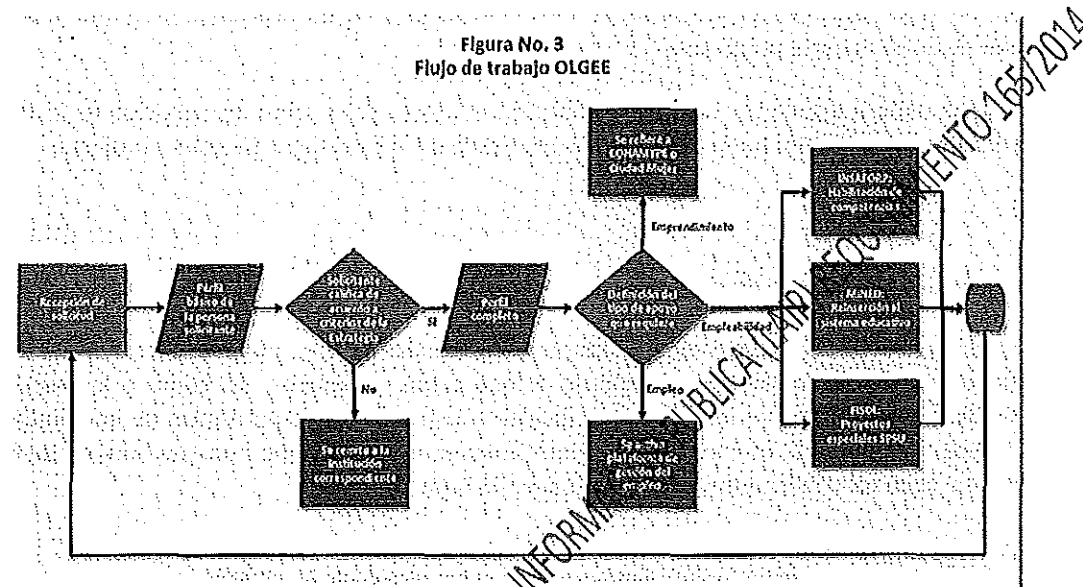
Figura No. 3
Flujo de trabajo OLGEE

Recepción de solicitud

Perfil básico de la persona solicitante

Solicitante calsifica de acuerdo a criterios de la Estrategia

Si

No

Se remite a la institución correspondiente

Perfil completo

Definición del tipo de apoyo que requiere

Emprendimiento

Se refiere a CONAMYPE o Ciudad Mujer

Empleabilidad

Empleo

Se utiliza plataforma de gestión del empleo

INSAFORP: Habilitación de competencias

MINED: Reinserción al sistema educativo

FISDL: Proyectos especiales SPSU

INFORMACIÓN PÚBLICA (IAP) SEGÚN REQUERIMIENTO 165/2014